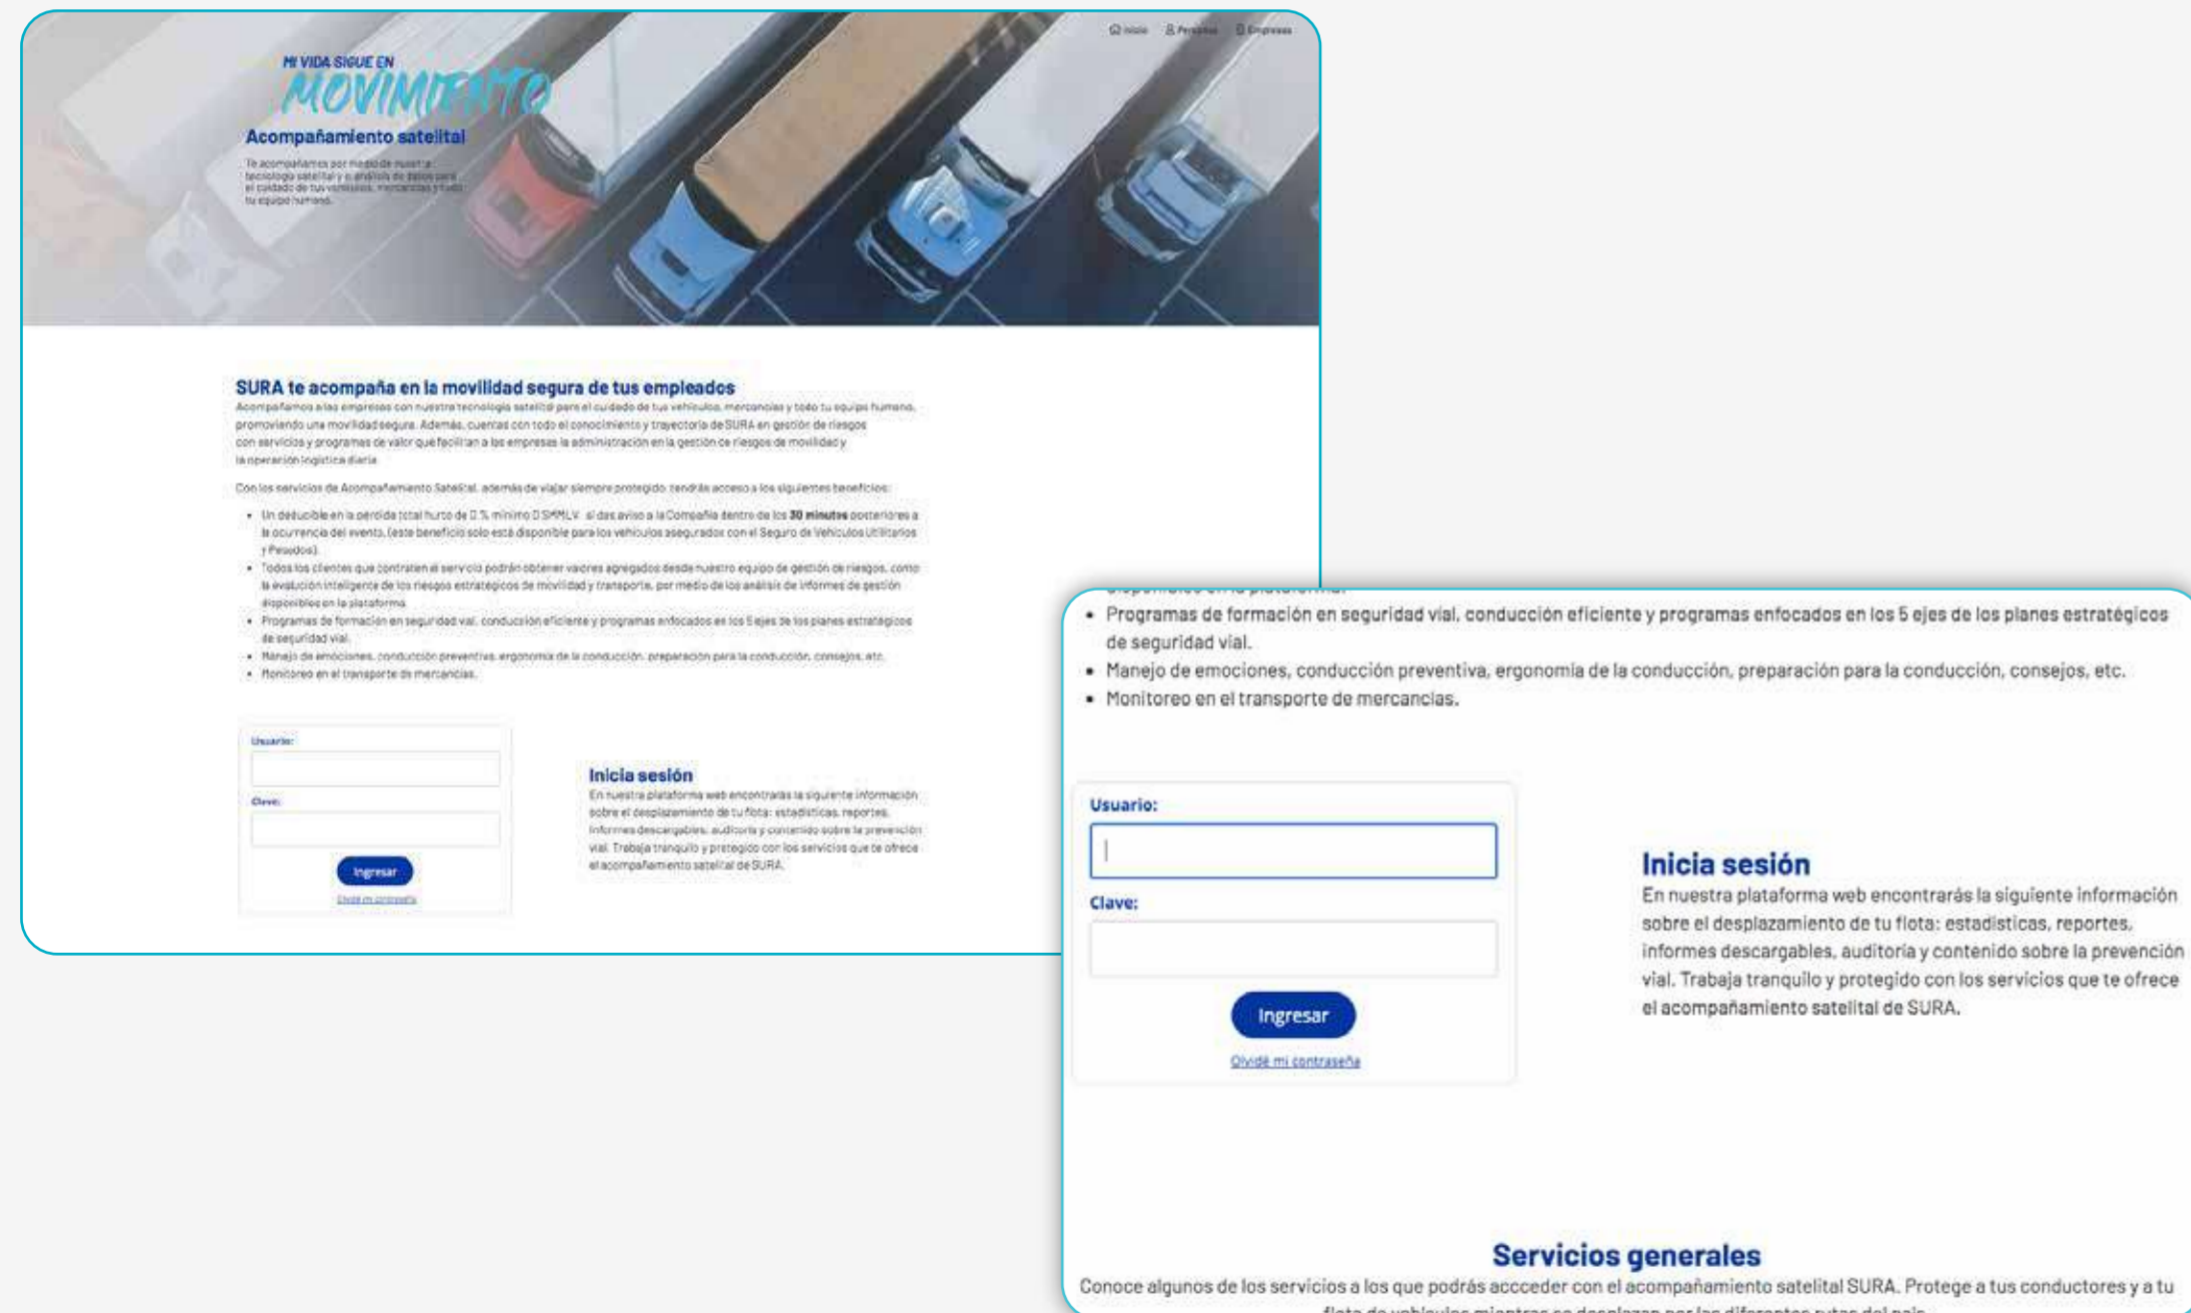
Inicio Personas Empresas

MI VIDA SIGUE EN MOVIMIENTO

Acompañamiento satelital

Te acompañamos por medio de nuestra tecnología satelital y el análisis de datos para el cuidado de tus vehículos, mercancías y todo tu equipo humano.

SURA te acompaña en la movilidad segura de tus empleados

Acompañamos a las empresas con nuestra tecnología satelital para el cuidado de tus vehículos, mercancías y todo tu equipo humano, promoviendo una movilidad segura. Además, cuentas con todo el conocimiento y trayectoria de SURA en gestión de riesgos con servicios y programas de valor que facilitan a las empresas la administración en la gestión de riesgos de movilidad y la operación logística diaria.

Con los servicios de Acompañamiento Satelital, además de viajar siempre protegido, tendrás acceso a los siguientes beneficios:

- Un deducible en la pérdida total hurto de 0 % mínimo 0 SMMLV, si das aviso a la Compañía dentro de los **30 minutos** posteriores a la ocurrencia del evento. (este beneficio solo está disponible para los vehículos asegurados con el Seguro de Vehículos Utilitarios y Pesados).
- Todos los clientes que contraten el servicio podrán obtener valores agregados desde nuestro equipo de gestión de riesgos, como la evaluación inteligente de los riesgos estratégicos de movilidad y transporte, por medio de los análisis de informes de gestión disponibles en la plataforma.
- Programas de formación en seguridad vial, conducción eficiente y programas enfocados en los 5 ejes de los planes estratégicos de seguridad vial.
- Manejo de emociones, conducción preventiva, ergonomía de la conducción, preparación para la conducción, consejos, etc.
- Monitoreo en el transporte de mercancías.

Usuario:

Clave:

Ingresar

Olvidé mi contraseña

Inicia sesión

En nuestra plataforma web encontrarás la siguiente información sobre el desplazamiento de tu flota: estadísticas, reportes, informes descargables, auditoría y contenido sobre la prevención vial. Trabaja tranquilo y protegido con los servicios que te ofrece el acompañamiento satelital de SURA.

- Programas de formación en seguridad vial, conducción eficiente y programas enfocados en los 5 ejes de los planes estratégicos de seguridad vial.
- Manejo de emociones, conducción preventiva, ergonomía de la conducción, preparación para la conducción, consejos, etc.
- Monitoreo en el transporte de mercancías.

Usuario:

Clave:

Ingresar

Olvidé mi contraseña

Inicia sesión

En nuestra plataforma web encontrarás la siguiente información sobre el desplazamiento de tu flota: estadísticas, reportes, informes descargables, auditoría y contenido sobre la prevención vial. Trabaja tranquilo y protegido con los servicios que te ofrece el acompañamiento satelital de SURA.

Servicios generales

Conoce algunos de los servicios a los que podrás accceder con el acompañamiento satelital SURA. Protege a tus conductores y a tu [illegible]